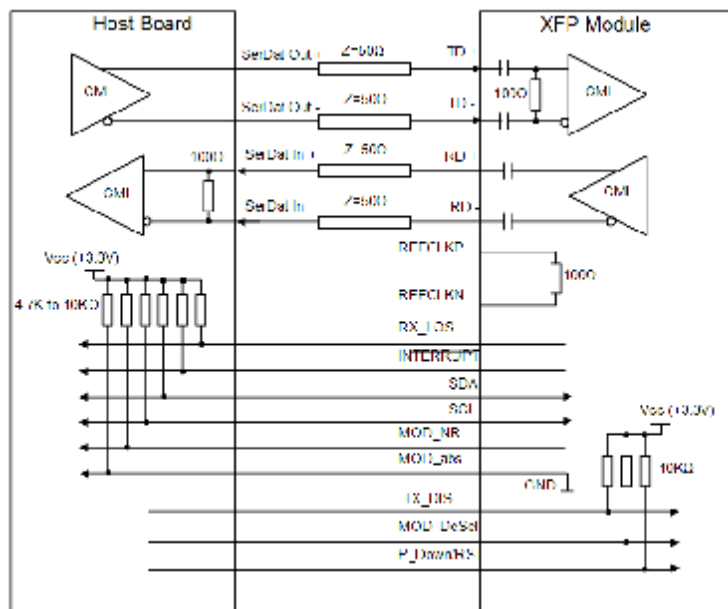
Host Board

XFP Module

SerDat Out +

Z=50Ω

TD +

CML

SerDat Out -

Z=50Ω

TD -

100Ω

CML

SerDat In +

Z=50Ω

RD +

100Ω

CML

CML

SerDat In -

Z=50Ω

RD -

REFCLKP

100Ω

REFCLKN

Vcc (+3.3V)

4.7KΩ to 10KΩ

RX_LOS

INTERRUPT

SDA

SCL

MOD_NR

Vcc (+3.3V)

MOD_abs

GND

10KΩ

TX_DIS

MOD_DeSel

P_Down/RST